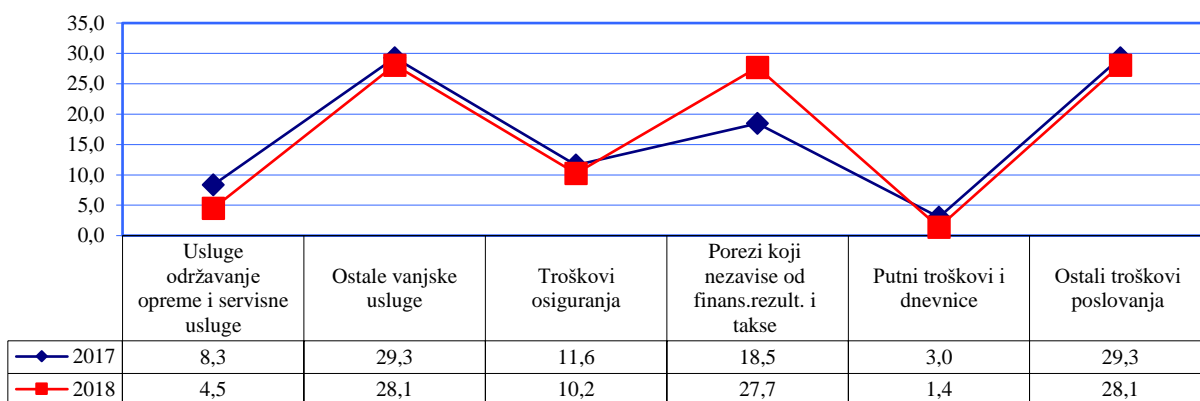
35,0
30,0
25,0
20,0
15,0
10,0
5,0
0,0

| | Usluge održavanje opreme i servisne usluge | Ostale vanjske usluge | Troškovi osiguranja | Porezi koji nezavise od finans.rezult. i takse | Putni troškovi i dnevnice | Ostali troškovi poslovanja |
|---|---|---|---|---|---|---|
| 2017 | 8,3 | 29,3 | 11,6 | 18,5 | 3,0 | 29,3 |
| 2018 | 4,5 | 28,1 | 10,2 | 27,7 | 1,4 | 28,1 |